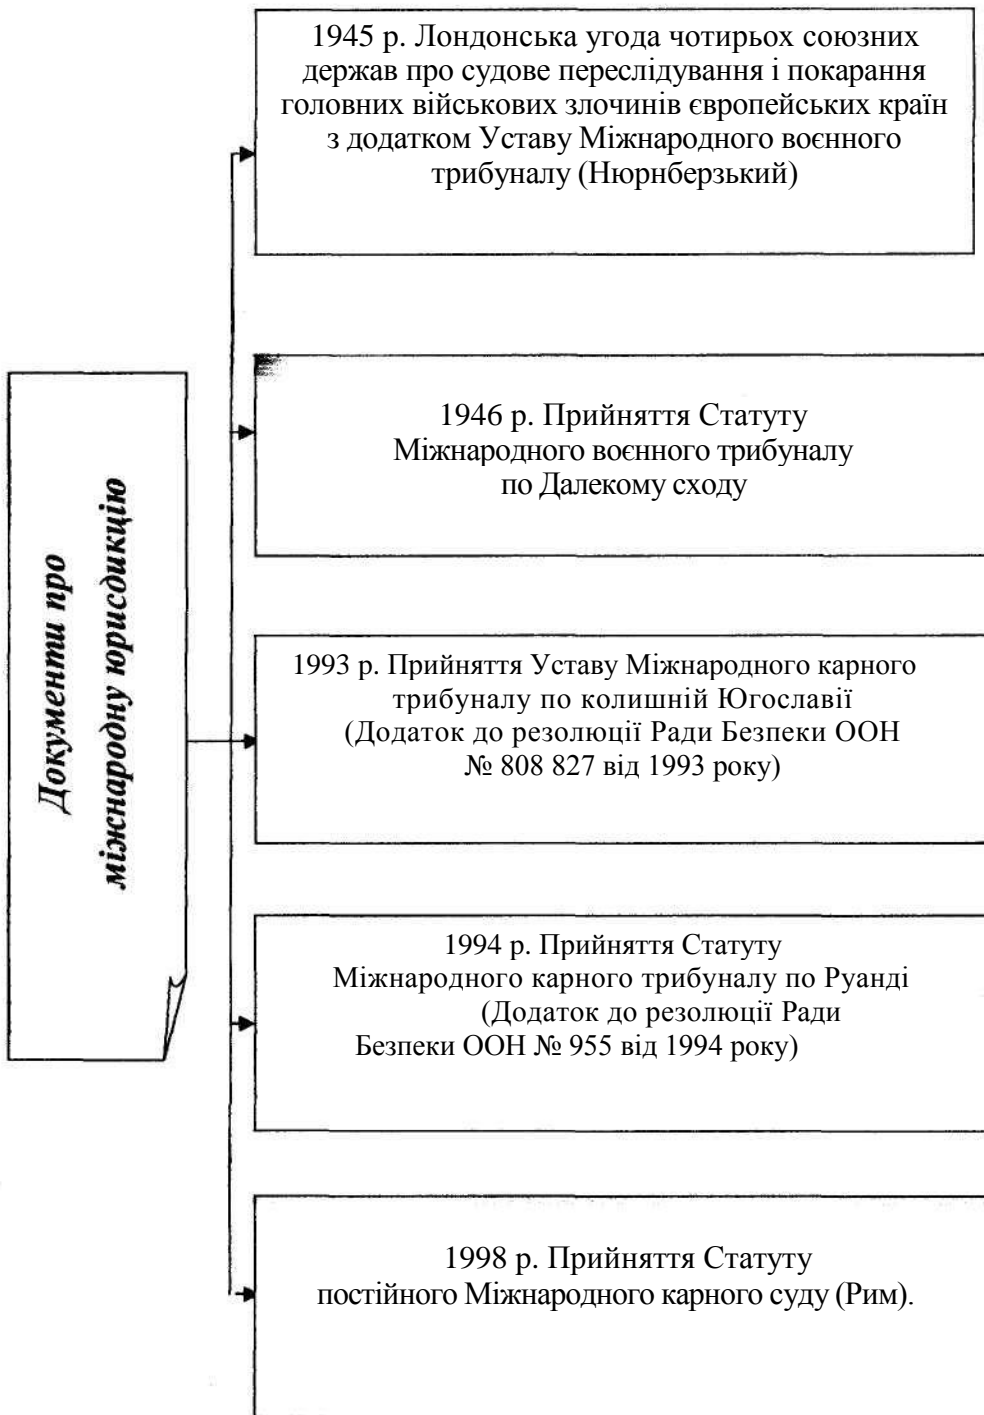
Документи про міжнародну юрисдикцію

1945 р. Лондонська угода чотирьох союзних держав про судове переслідування і покарання головних військових злочинів європейських країн з додатком Уставу Міжнародного воєнного трибуналу (Нюрнберзький)

1946 р. Прийняття Статуту Міжнародного воєнного трибуналу по Далекому сходу

1993 р. Прийняття Уставу Міжнародного карного трибуналу по колишній Югославії (Додаток до резолюції Ради Безпеки ООН № 808 827 від 1993 року)

1994 р. Прийняття Статуту Міжнародного карного трибуналу по Руанді (Додаток до резолюції Ради Безпеки ООН № 955 від 1994 року)

1998 р. Прийняття Статуту постійного Міжнародного карного суду (Рим).